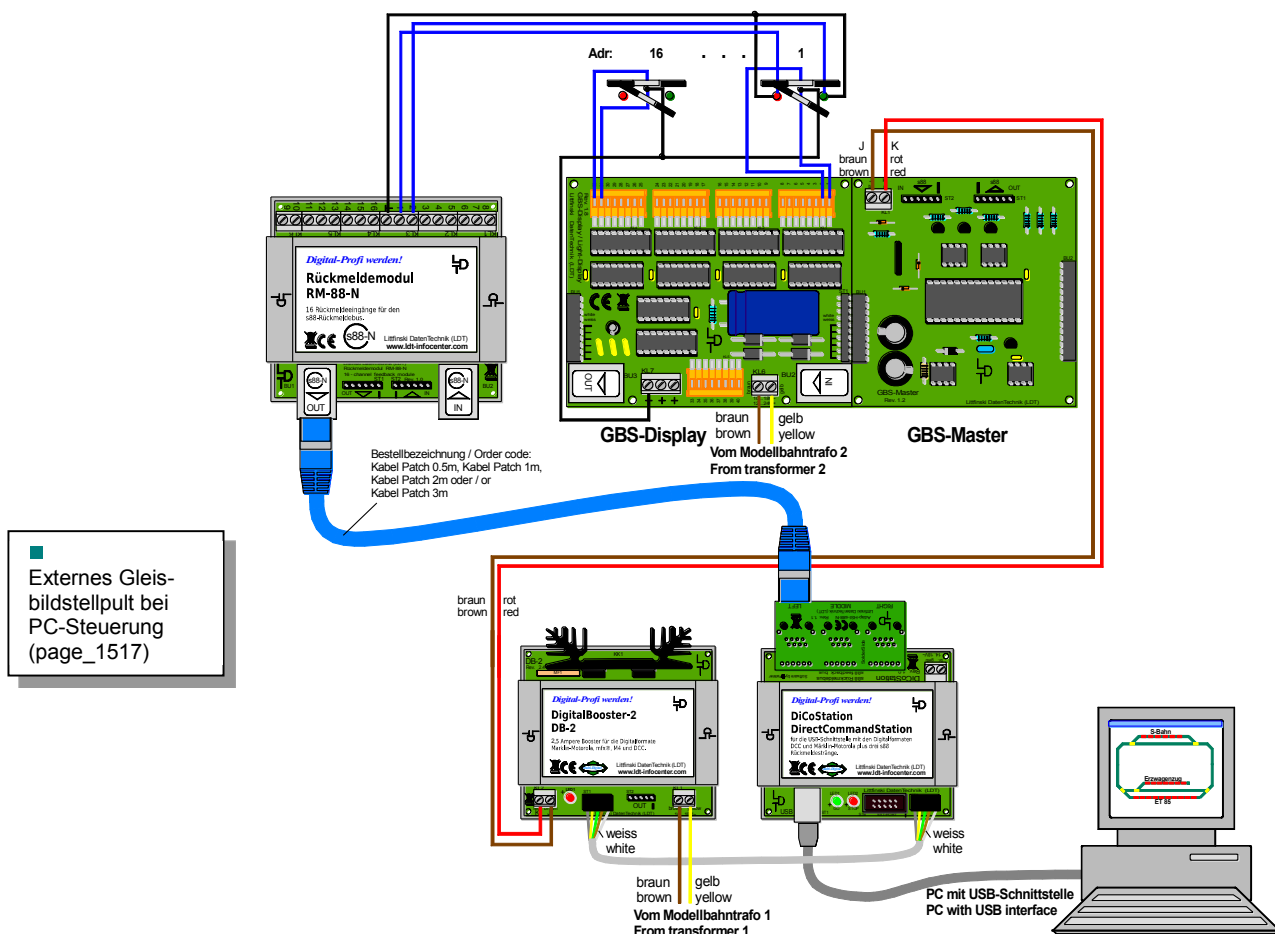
Adr: 16 . . . 1

J K
braun rot
brown red

Digital-Profi werden!
Rückmeldemodul
RM-88-N
16 Rückmeldeeingänge für den s88-Rückmeldebus.
Littfinski DatenTechnik (LDT)
www.ldt-infocenter.com
s88-N
OUT
IN

GBS-Display
GBS-Master
braun
brown
gelb
yellow
Vom Modellbahntrafo 2
From transformer 2

Bestellbezeichnung / Order code:
Kabel Patch 0.5m, Kabel Patch 1m,
Kabel Patch 2m oder / or
Kabel Patch 3m

Externes Gleisbildstellpult bei PC-Steuerung
(page_1517)

braun rot
brown red

Digital-Profi werden!
DigitalBooster-2
DB-2
2,5 Ampere Booster für die Digitalformate Märklin-Motorola, mfx®, M4 und DCC.
Littfinski DatenTechnik (LDT)
www.ldt-infocenter.com

Digital-Profi werden!
DiCoStation
DirectCommandStation
für die USB-Schnittstelle mit den Digitalformaten DCC und Märklin-Motorola plus drei s88 Rückmeldesträge.
Littfinski DatenTechnik (LDT)
www.ldt-infocenter.com

weiss
white
weiss
white

braun
brown
gelb
yellow
Vom Modellbahntrafo 1
From transformer 1

PC mit USB-Schnittstelle
PC with USB interface

S-Bahn
Erzwagenzug
ET 85